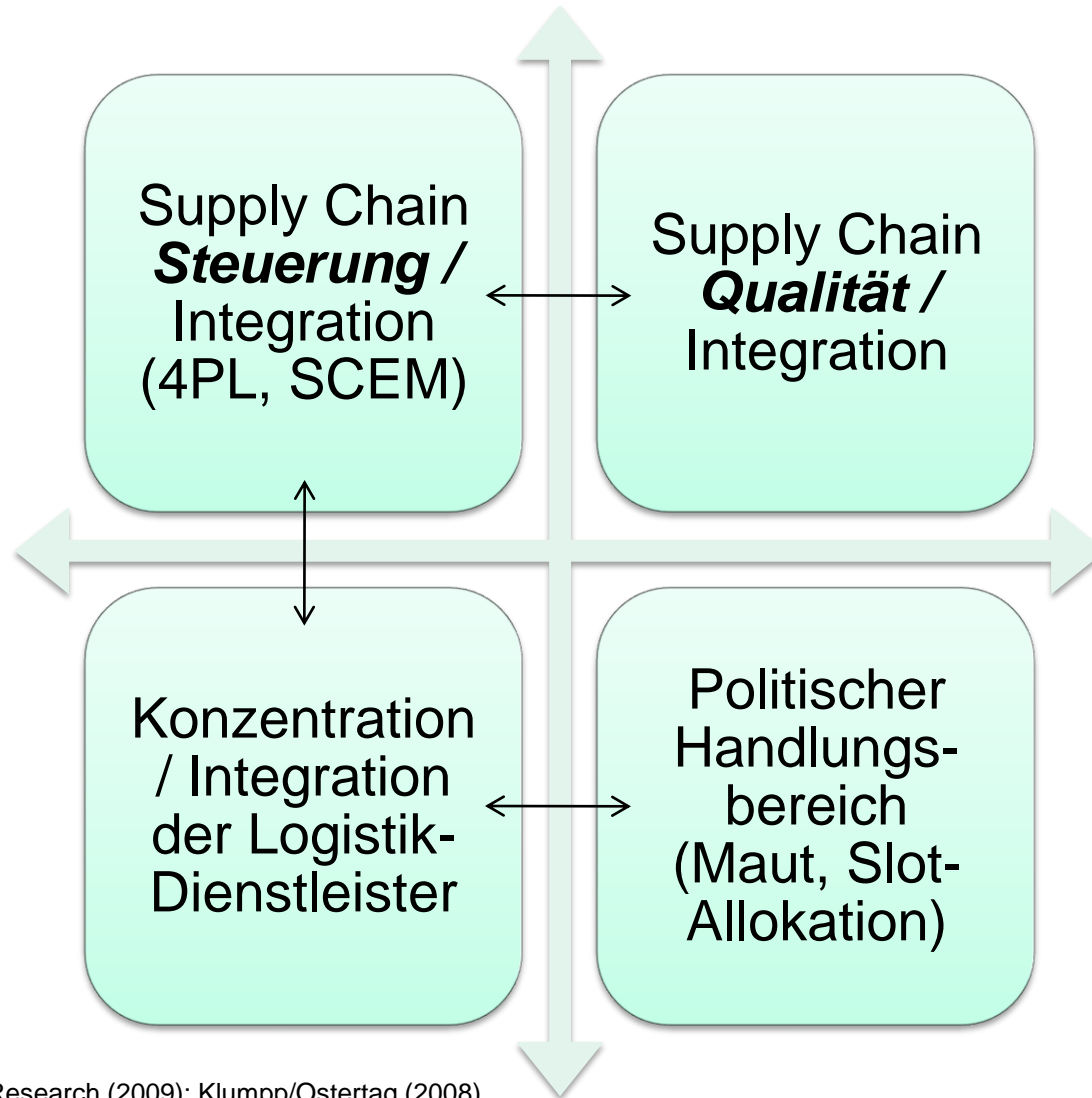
Supply Chain ***Steuerung /*** Integration (4PL, SCEM)

Supply Chain ***Qualität /*** Integration

Konzentration / Integration der Logistik-Dienstleister

Politischer Handlungsbereich (Maut, Slot-Allokation)

Research (2009); Klumpp/Ostertag (2008)